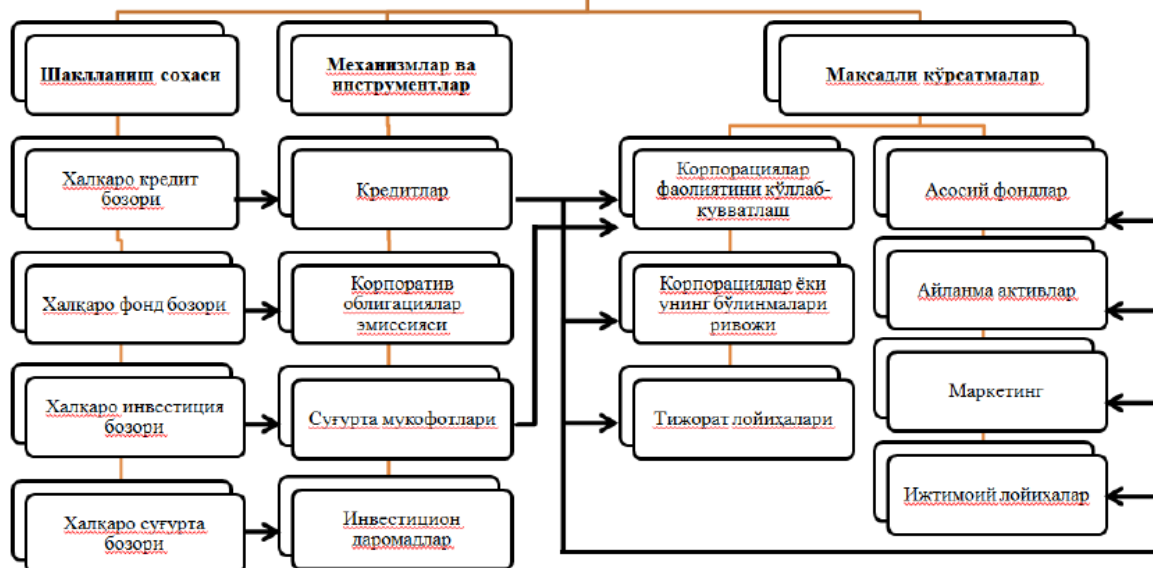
Шаклланиш сохаси

Халқаро кредит бозори

Халқаро фонд бозори

Халқаро инвестиция бозори

Халқаро суғурта бозори

Механизмлар ва инструментлар

Кредитлар

Корпоратив облигациялар эмиссияси

Суғурта мукофотлари

Инвестицион даромадлар

Мақсадли кўрсатмалар

Корпорациялар фаолиятини қўллаб-кувватлаш

Корпорациялар ёки унинг бўлинмалари ривожи

Тижорат лойиҳалари

Асосий фондлар

Айланма активлар

Маркетинг

Ижтимоий лойиҳалар